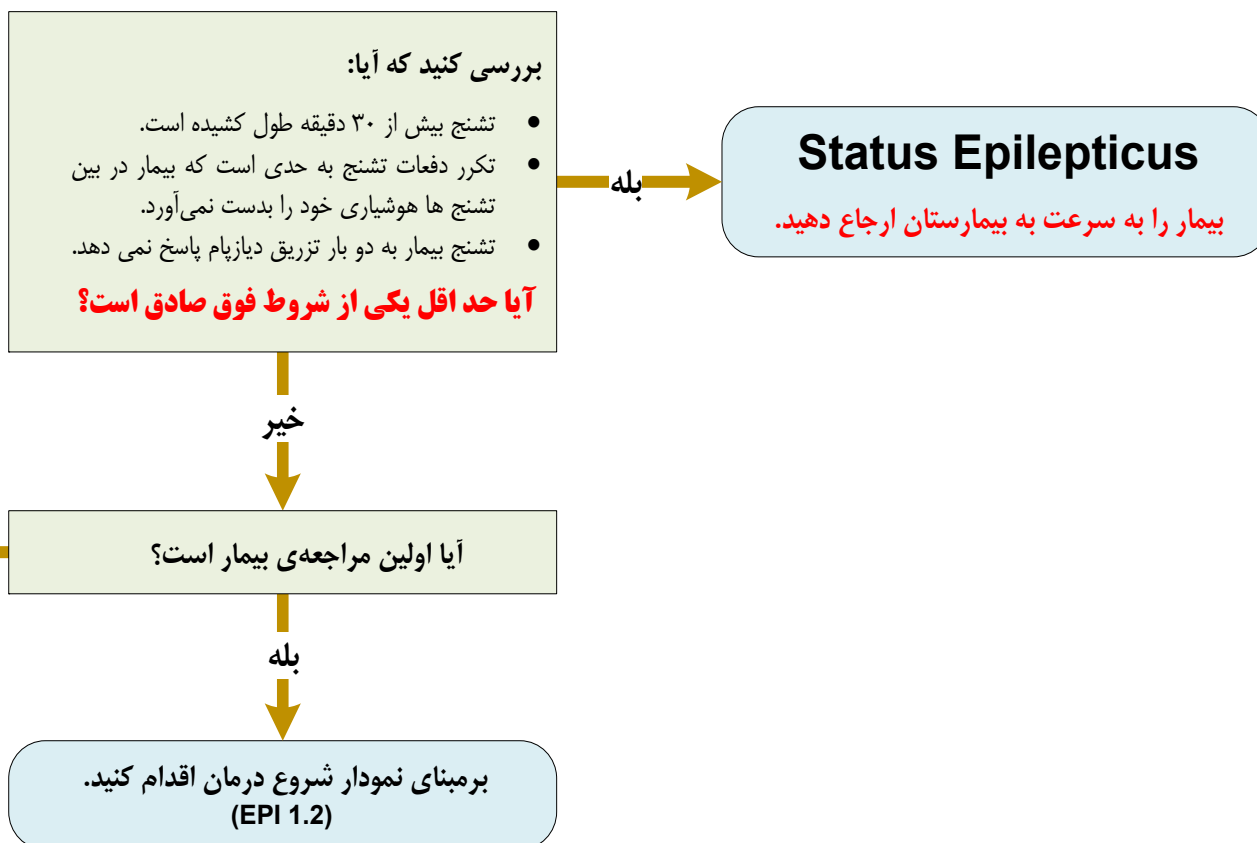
بررسی کنید که آیا:

- تشنج بیش از ۳۰ دقیقه طول کشیده است.
- تکرر دفعات تشنج به حدی است که بیمار در بین تشنج ها هوشیاری خود را بدست نمی‌آورد.
- تشنج بیمار به دو بار تزریق دیازپام پاسخ نمی دهد.

آیا حد اقل یکی از شروط فوق صادق است؟

بله

Status Epilepticus

بیمار را به سرعت به بیمارستان ارجاع دهید.

خیر

آیا اولین مراجعه‌ی بیمار است؟

بله

برمبنای نمودار شروع درمان اقدام کنید.
(EPI 1.2)